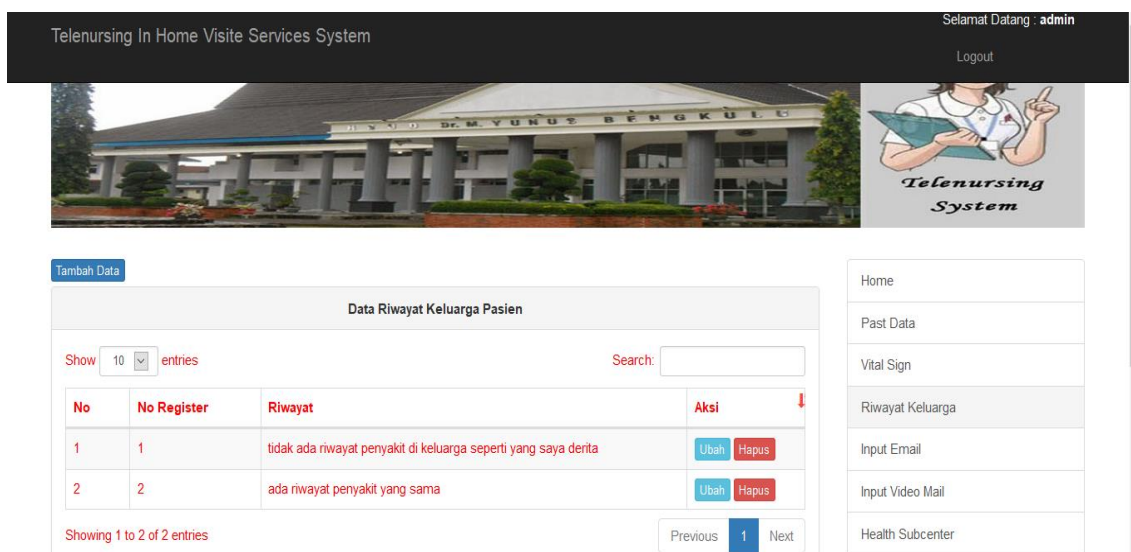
Telenursing In Home Visite Services System

Selamat Datang : **admin**

Logout

R S U D DR. M. YUNUS BENGKULU

Telenursing System

Tambah Data

Data Riwayat Keluarga Pasien

Show 10 entries

Search:

| No | No Register | Riwayat | Aksi |
|---|---|---|---|
| 1 | 1 | tidak ada riwayat penyakit di keluarga seperti yang saya derita | Ubah Hapus |
| 2 | 2 | ada riwayat penyakit yang sama | Ubah Hapus |

Showing 1 to 2 of 2 entries

Previous 1 Next

Home

Past Data

Vital Sign

Riwayat Keluarga

Input Email

Input Video Mail

Health Subcenter